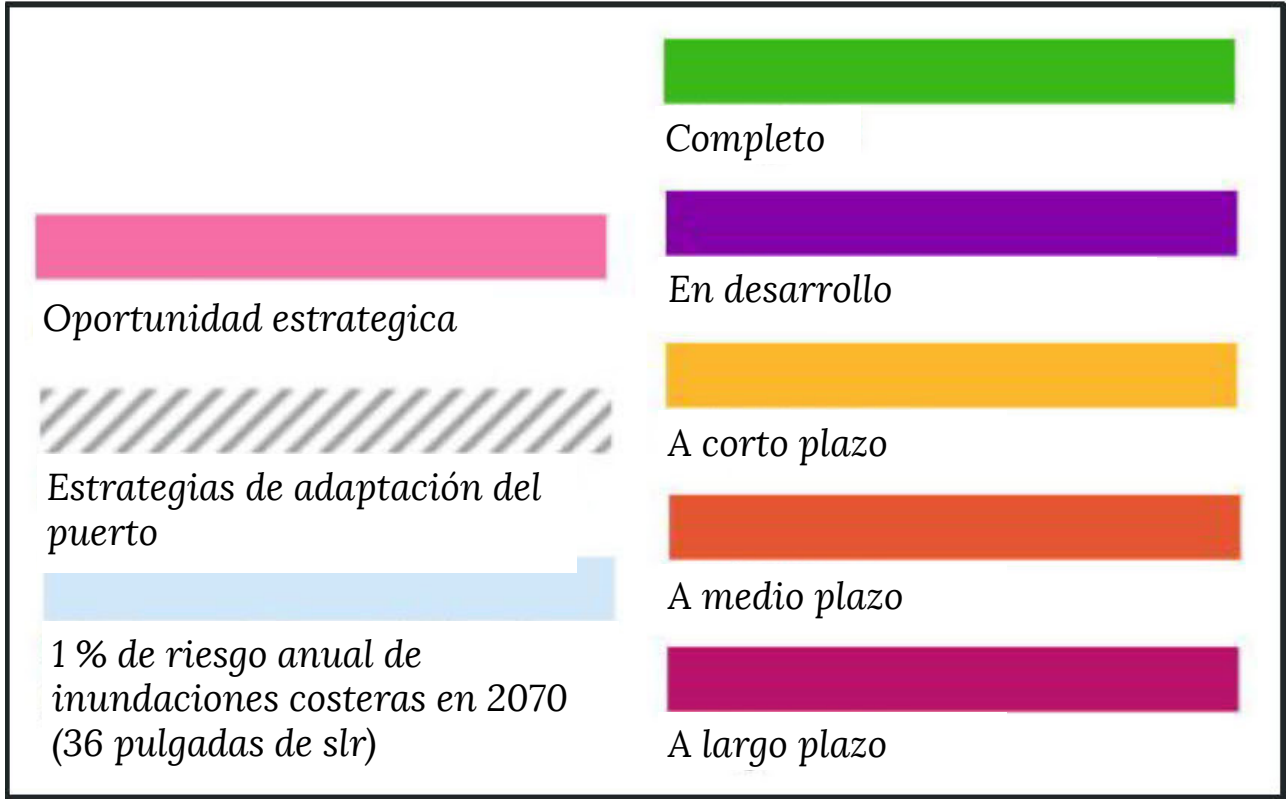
Oportunidad estrategica

Estrategias de adaptación del puerto

1 % de riesgo anual de inundaciones costeras en 2070 (36 pulgadas de slr)

Completo

En desarrollo

A corto plazo

A medio plazo

A largo plazo